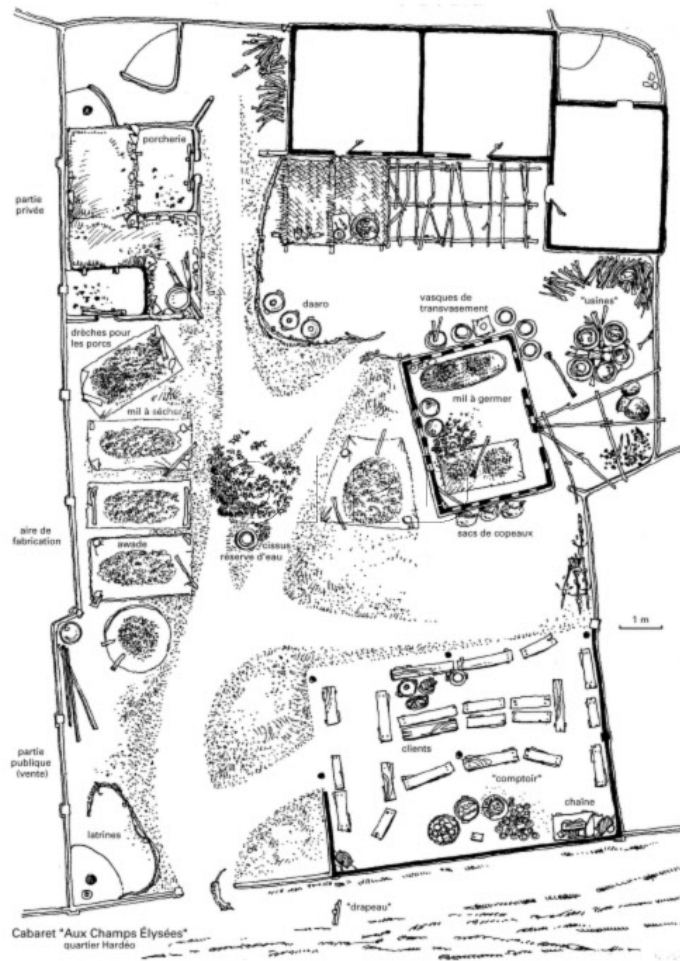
porcherie

partie privée

daaro

vasques de transvasement

"usines"

drèches pour les porcs

mil à sécher

mil à germer

aire de fabrication

awade

cissus

réserve d'eau

sacs de copeaux

1 m

partie publique (vente)

clients

"comptoir"

chaîne

latrines

"drapeau"

Cabaret "Aux Champs Élysées"
quartier Hardéo